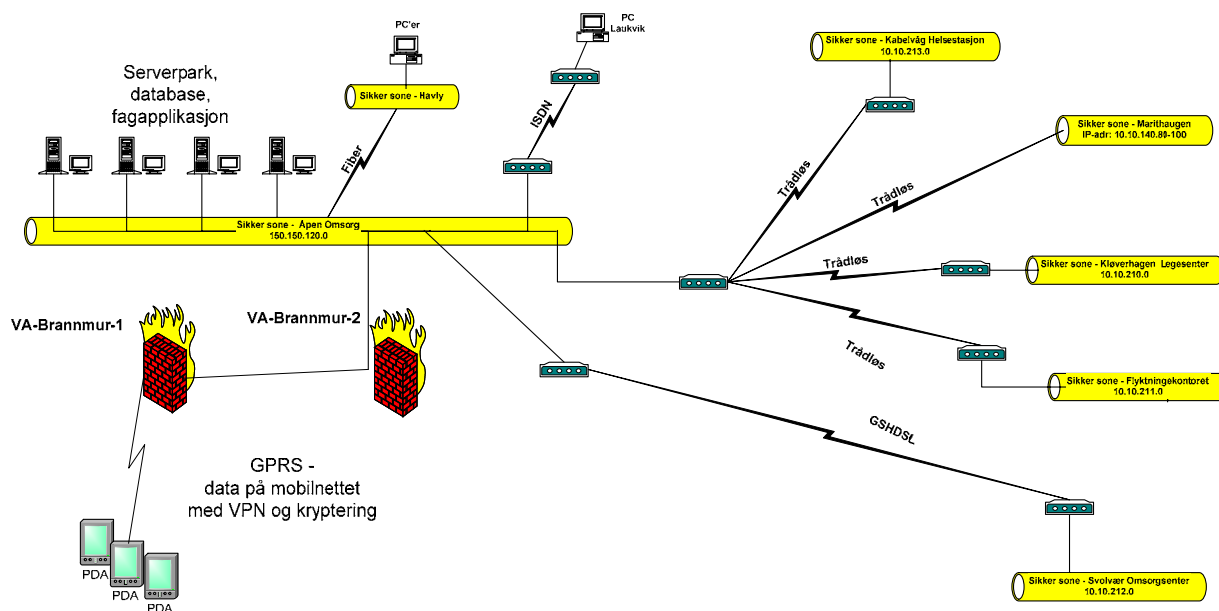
PC'er

PC Laukvik

Sikker sone - Kabelvåg Helsestasjon 10.10.213.0

Serverpark, database, fagapplikasjon

Sikker sone - Havly

Fiber

ISDN

Sikker sone - Marithaugen IP-adr: 10.10.140.80-100

Trådløs

Trådløs

Sikker sone - Åpen Omsorg 150.150.120.0

Trådløs

Sikker sone - Kløverhagen Legesenter 10.10.210.0

VA-Brannmur-1

VA-Brannmur-2

Trådløs

Sikker sone - Flyktningekontoret 10.10.211.0

GSHDSL

GPRS - data på mobilnettet med VPN og kryptering

PDA

PDA

PDA

Sikker sone - Svolvær Omsorgsenter 10.10.212.0